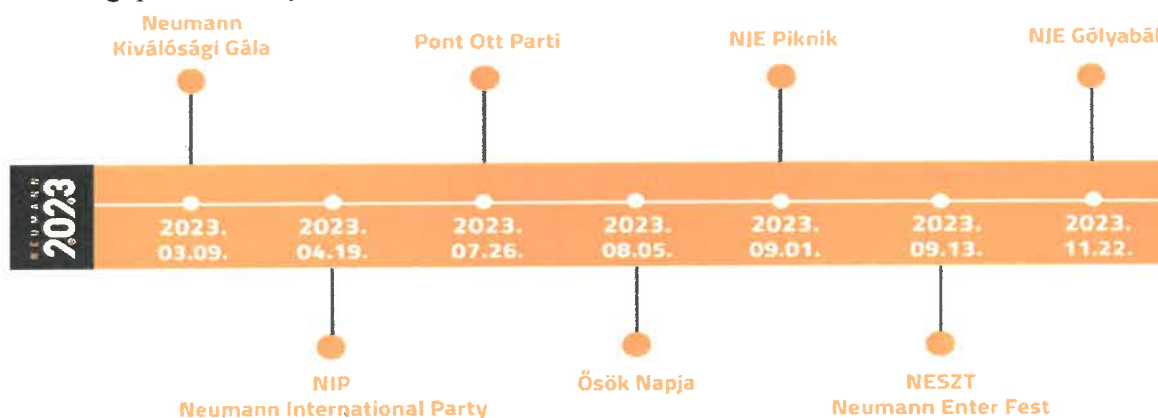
Neumann Kiválósági Gála

Pont Ott Parti

NJE Piknik

NJE Gólyabál

NEUMANN 2023

2023. 03.09.

2023. 04.19.

2023. 07.26.

2023. 08.05.

2023. 09.01.

2023. 09.13.

2023. 11.22.

NIP Neumann International Party

Ősök Napja

NESZT Neumann Enter Fest